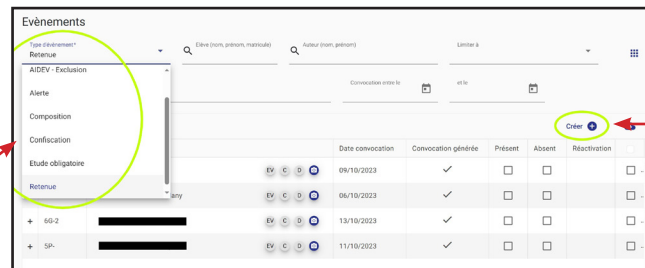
Evènements

Type d'évènement*
Retenue

Elève (nom, prénom, matricule)

Auteur (nom, prénom)

Limiter à

AIDEV - Exclusion
Alerte
Composition
Confiscation
Etude obligatoire
Retenue

Convocation entre le

et le

Créer

| | | | | Date convocation | Convocation générée | Présent | Absent | Réactivation | |
|---|---|---|---|---|---|---|---|---|---|
| | | | EV C D | 09/10/2023 | ✓ | ☐ | ☐ | | ☐ |
| | | any | EV C D | 06/10/2023 | ✓ | ☐ | ☐ | | ☐ |
| + | 6G-2 | | EV C D | 13/10/2023 | ✓ | ☐ | ☐ | | ☐ |
| + | 5P- | | EV C D | 11/10/2023 | ✓ | ☐ | ☐ | | ☐ |